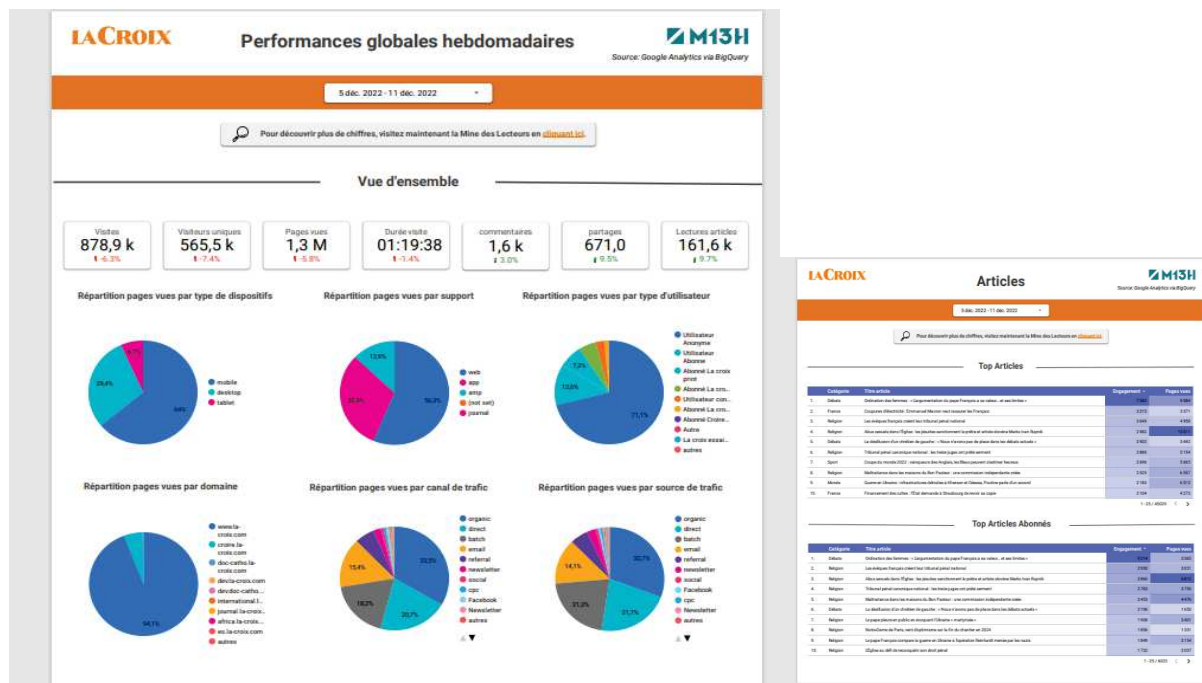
LA CROIX

Performances globales hebdomadaires

M13H

Source: Google Analytics via BigQuery

5 déc. 2022 - 11 déc. 2022

Pour découvrir plus de chiffres, visitez maintenant la Mine des Lecteurs en cliquant ici.

Vue d'ensemble

| Visites | Visiteurs uniques | Pages vues | Durée visite | commentaires | partages | Lectures articles |
|---|---|---|---|---|---|---|
| 878,9 k | 565,5 k | 1,3 M | 01:19:38 | 1,6 k | 671,0 | 161,6 k |
| -6.3% | -7.4% | -5.8% | -1.4% | 3.0% | 9.5% | 9.7% |

Répartition pages vues par type de dispositifs

mobile
desktop
tablet

Répartition pages vues par support

web
app
amp
(not set)
journal

Répartition pages vues par type d'utilisateur

Utilisateur Anonyme
Utilisateur Abonne
Abonné La croix print
Abonné La cro...
Utilisateur con...
Abonné La cro...
Abonné Croire...
Autre
La croix essai...
autres

71,1%

Répartition pages vues par domaine

www.la-croix.com
croire.la-croix.com
doc-catho.la-croix.com
devis-croix.com
devdoc-catho...
international.l...
journal.la-croix...
africa.la-croix...
es.la-croix.com
autres

94,1%

Répartition pages vues par canal de trafic

organic
direct
batch
email
referral
newsletter
social
cpc
Facebook
Newsletter
autres

Répartition pages vues par source de trafic

organic
direct
batch
email
referral
newsletter
social
cpc
Facebook
Newsletter
autres

LA CROIX

Articles

M13H

Source: Google Analytics via BigQuery

5 déc. 2022 - 11 déc. 2022

Pour découvrir plus de chiffres, visitez maintenant la Mine des Lecteurs en cliquant ici.

Top Articles

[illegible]

Top Articles Abonnés

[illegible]